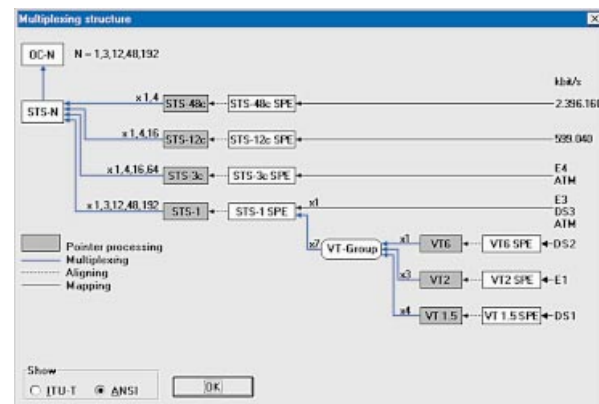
Multiplexing structure

OC-N N = 1,3,12,48,192

kbit/s

STS-N

x 1,4 STS-48c STS-48c SPE 2.396.160

x 1,4,16 STS-12c STS-12c SPE 599.040

x 1,4,16,64 STS-3c STS-3c SPE E4 ATM

x 1,3,12,48,192 STS-1 STS-1 SPE x1 E3 DS3 ATM

x7 VT-Group

x1 VT6 VT6 SPE DS2

x3 VT2 VT2 SPE E1

x4 VT 1.5 VT 1.5 SPE DS1

Pointer processing
Multiplexing
Aligning
Mapping

Show
ITU-T ANSI

OK